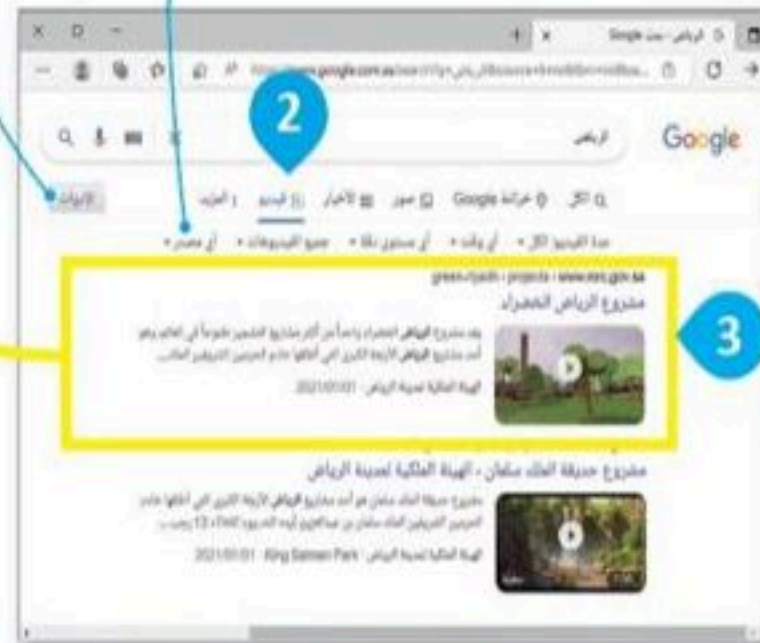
الرياض - بحث Google

2

Google

الرياض

الكل خرائط Google صور الأخبار الفيديو المزيد

الأدوات

مدة الفيديو: الكل • أي وقت • أي مستوى دقة • جميع الفيديوهات • أي مصدر •

green-riyadh › projects › www.rcrc.gov.sa

مشروع الرياض الخضراء

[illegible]

الهيئة الملكية لمدينة الرياض · 2021/01/01

3

مشروع حديقة الملك سلمان - الهيئة الملكية لمدينة الرياض

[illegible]

الهيئة الملكية لمدينة الرياض · King Salman Park · 2021/01/01